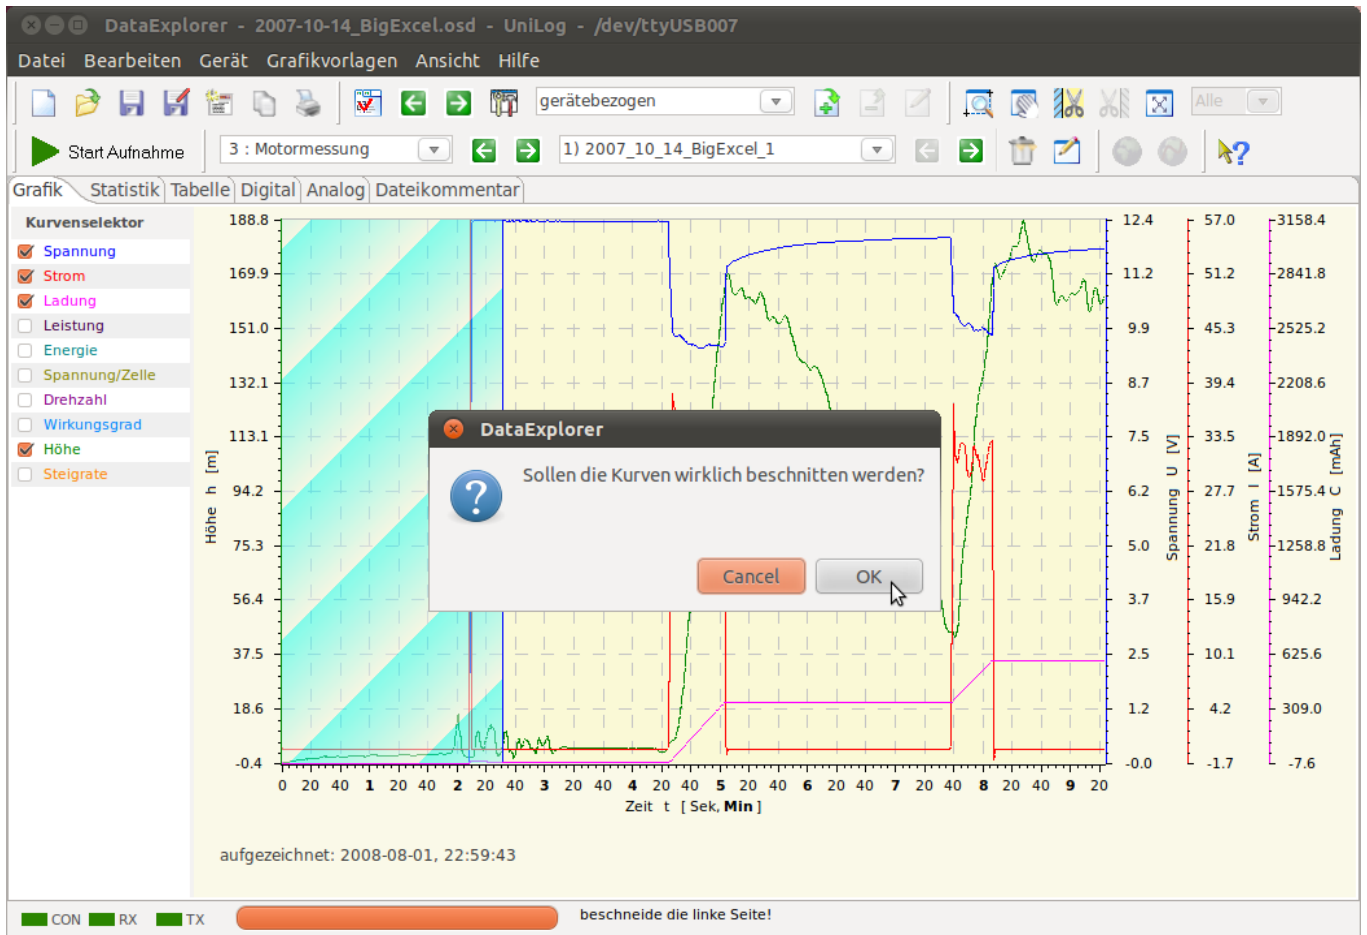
DataExplorer - 2007-10-14_BigExcel.osd - UniLog - /dev/ttyUSB007

Datei Bearbeiten Gerät Grafikvorlagen Ansicht Hilfe

gerätebezogen

Alle

Start Aufnahme

3 : Motormessung

1) 2007_10_14_BigExcel_1

Grafik Statistik Tabelle Digital Analog Dateikommentar

Kurvenselektor
Spannung
Strom
Ladung
Leistung
Energie
Spannung/Zelle
Drehzahl
Wirkungsgrad
Höhe
Steigrate

188.8
169.9
151.0
132.1
113.1
94.2
75.3
56.4
37.5
18.6
-0.4

Höhe h [m]

12.4
11.2
9.9
8.7
7.5
6.2
5.0
3.7
2.5
1.2
-0.0

Spannung U [V]

57.0
51.2
45.3
39.4
33.5
27.7
21.8
15.9
10.1
4.2
-1.7

Strom I [A]

3158.4
2841.8
2525.2
2208.6
1892.0
1575.4
1258.8
942.2
625.6
309.0
-7.6

Ladung C [mAh]

0 20 40 1 20 40 2 20 40 3 20 40 4 20 40 5 20 40 6 20 40 7 20 40 8 20 40 9 20

Zeit t [ Sek, Min ]

DataExplorer

Sollen die Kurven wirklich beschnitten werden?

Cancel OK

aufgezeichnet: 2008-08-01, 22:59:43

CON RX TX

beschneide die linke Seite!